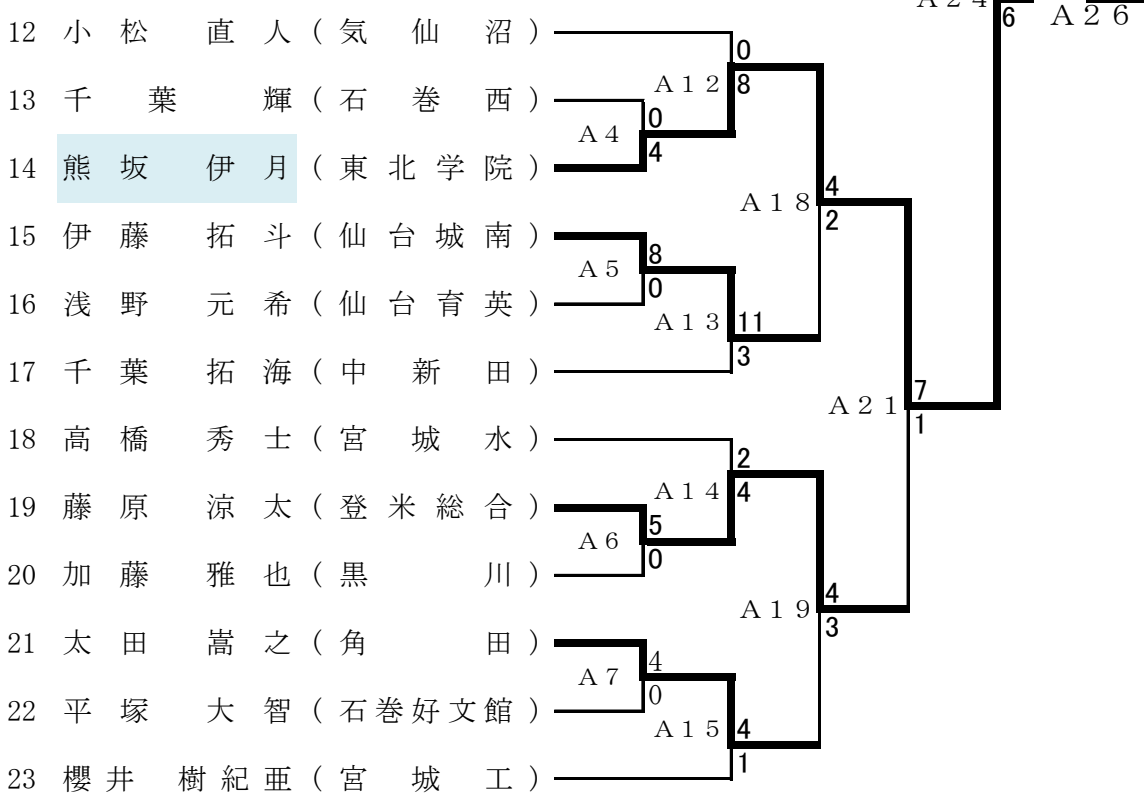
A２４ 6 A２６

12 小松 直人（気仙沼）
13 千葉 輝（石巻西）
14 熊坂 伊月（東北学院）
15 伊藤 拓斗（仙台城南）
16 浅野 元希（仙台育英）
17 千葉 拓海（中新田）
18 高橋 秀士（宮城水）
19 藤原 涼太（登米総合）
20 加藤 雅也（黒川）
21 太田 嵩之（角田）
22 平塚 大智（石巻好文館）
23 櫻井 樹紀亜（宮城工）

A４ 0 4
A１２ 0 8
A５ 8 0
A１３ 11 3
A１８ 4 2
A２１ 7 1
A６ 5 0
A１４ 2 4
A７ 4 0
A１５ 4 1
A１９ 4 3